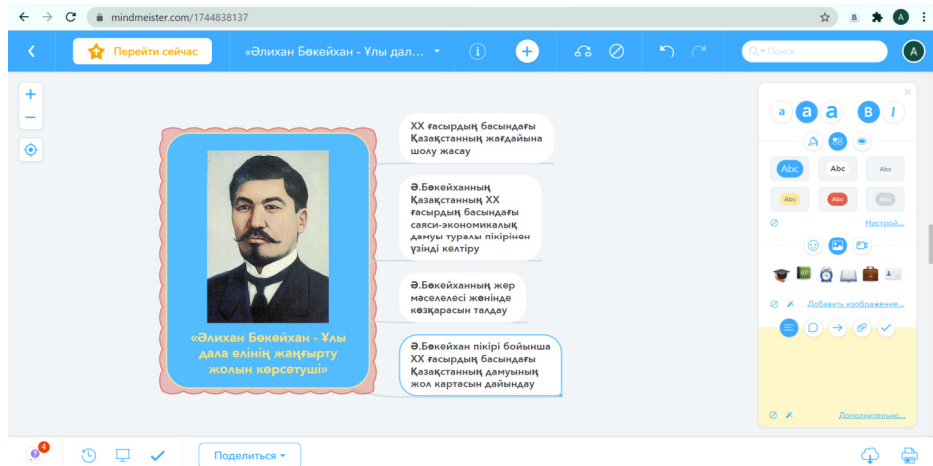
mindmeister.com/1744838137

Перейти сейчас

«Әлихан Бөкейхан - Ұлы дал...

Поиск

«Әлихан Бөкейхан - Ұлы дала елінің жаңғырту жолын көрсетуші»

ХХ ғасырдың басындағы Қазақстанның жағдайына шолу жасау

Ә.Бөкейханның Қазақстанның ХХ ғасырдың басындағы саяси-экономикалық дамуы туралы пікірінен үзінді келтіру

Ә.Бөкейханның жер мәселелесі жөнінде көзқарасын талдау

Ә.Бөкейхан пікірі бойынша ХХ ғасырдың басындағы Қазақстанның дамуының жол картасын дайындау

a a a B I

Abc Abc Abc
Abc Abc Abc

Настрой...

Добавить изображение...

Дополнительно...

4

Поделиться